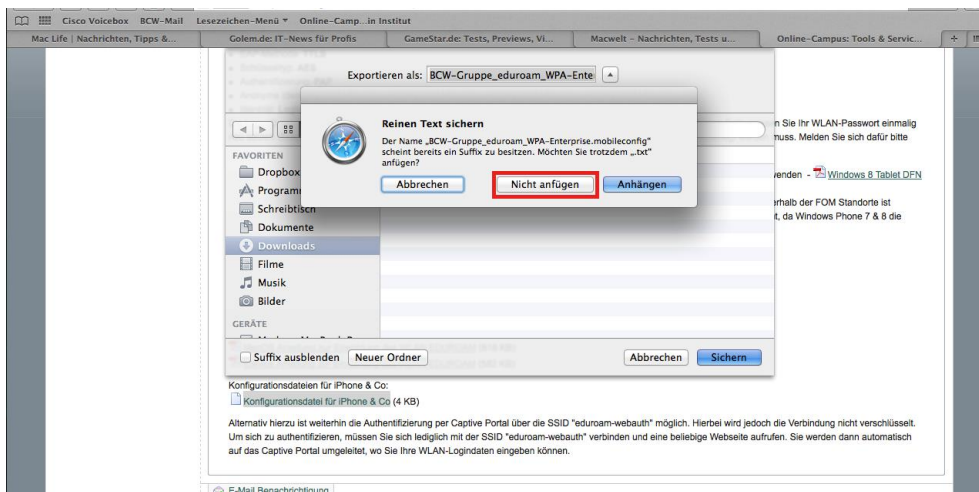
Cisco Voicebox BCW-Mail Lesezeichen-Menü ▾ Online-Camp...in Institut

Mac Life | Nachrichten, Tipps &... Golem.de: IT-News für Profis GameStar.de: Tests, Previews, Vi... Macwelt - Nachrichten, Tests u... Online-Campus: Tools & Servic... +

Exportieren als: BCW-Gruppe_eduroam_WPA-Ente

Reinen Text sichern

Der Name „BCW-Gruppe_eduroam_WPA-Enterprise.mobileconfig" scheint bereits ein Suffix zu besitzen. Möchten Sie trotzdem „.txt" anfügen?

Abbrechen Nicht anfügen Anhängen

FAVORITEN
Dropbox
Programme
Schreibtisch
Dokumente
Downloads
Filme
Musik
Bilder
GERÄTE

Suffix ausblenden Neuer Ordner Abbrechen Sichern

n Sie Ihr WLAN-Passwort einmalig muss. Melden Sie sich dafür bitte

wenden - Windows 8 Tablet DFN

rhalb der FOM Standorte ist t, da Windows Phone 7 & 8 die

Konfigurationsdateien für iPhone & Co:
Konfigurationsdatei für iPhone & Co (4 KB)

Alternativ hierzu ist weiterhin die Authentifizierung per Captive Portal über die SSID "eduroam-webauth" möglich. Hierbei wird jedoch die Verbindung nicht verschlüsselt. Um sich zu authentifizieren, müssen Sie sich lediglich mit der SSID "eduroam-webauth" verbinden und eine beliebige Webseite aufrufen. Sie werden dann automatisch auf das Captive Portal umgeleitet, wo Sie Ihre WLAN-Logindaten eingeben können.

E-Mail Benachrichtigung